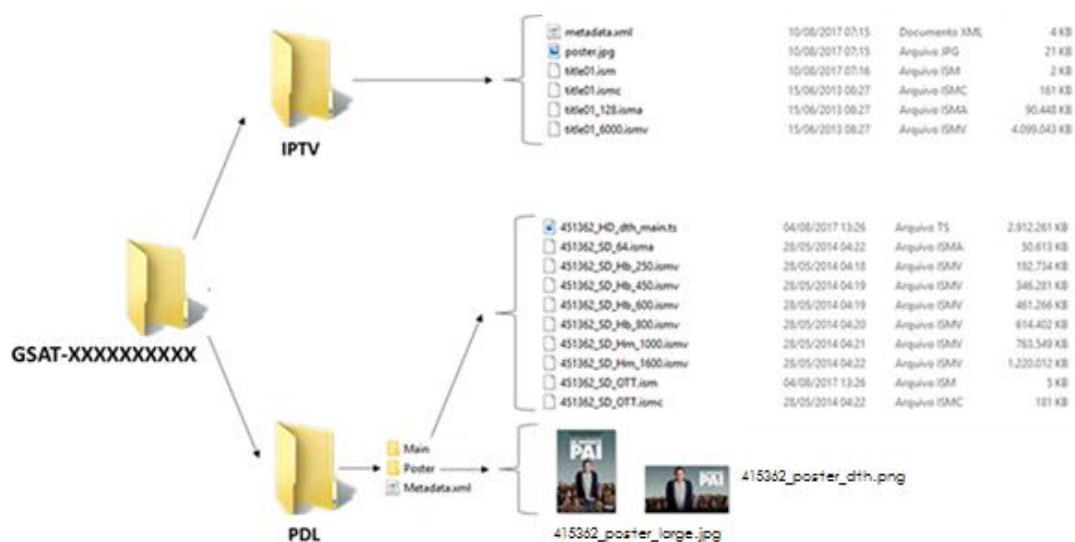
IPTV

| | | | |
|---|---|---|---|
| metadata.xml | 10/08/2017 07:15 | Documento XML | 4 KB |
| poster.jpg | 10/08/2017 07:15 | Arquivo JPG | 21 KB |
| title01.ism | 10/08/2017 07:16 | Arquivo ISM | 2 KB |
| title01.ismc | 15/06/2013 08:27 | Arquivo ISMC | 161 KB |
| title01_128.isma | 15/06/2013 08:27 | Arquivo ISMA | 90.448 KB |
| title01_6000.ismv | 15/06/2013 08:27 | Arquivo ISMV | 4.099.043 KB |

GSAT-XXXXXXXXXX

| | | | |
|---|---|---|---|
| 451362_HD_dth_main.ts | 04/08/2017 13:26 | Arquivo TS | 2.912.261 KB |
| 451362_SD_64.isma | 28/05/2014 04:22 | Arquivo ISMA | 50.613 KB |
| 451362_SD_Hb_250.ismv | 28/05/2014 04:18 | Arquivo ISMV | 192.734 KB |
| 451362_SD_Hb_450.ismv | 28/05/2014 04:19 | Arquivo ISMV | 346.281 KB |
| 451362_SD_Hb_600.ismv | 28/05/2014 04:19 | Arquivo ISMV | 461.266 KB |
| 451362_SD_Hb_800.ismv | 28/05/2014 04:20 | Arquivo ISMV | 614.402 KB |
| 451362_SD_Hm_1000.ismv | 28/05/2014 04:21 | Arquivo ISMV | 763.549 KB |
| 451362_SD_Hm_1600.ismv | 28/05/2014 04:22 | Arquivo ISMV | 1.220.012 KB |
| 451362_SD_OTT.ism | 04/08/2017 13:26 | Arquivo ISM | 5 KB |
| 451362_SD_OTT.ismc | 28/05/2014 04:22 | Arquivo ISMC | 181 KB |

Main
Poster
Metadata.xml

PAI
PAI
415362_poster_dth.png
415362_poster_large.jpg

PDL